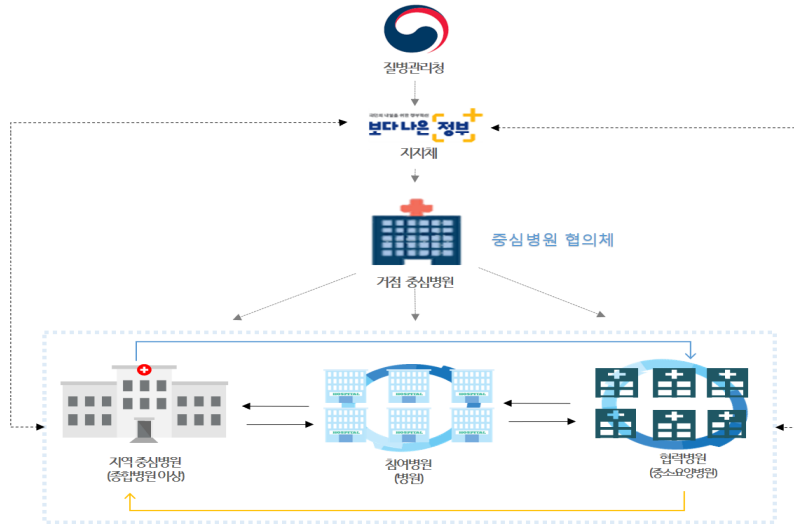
질병관리청

국민의 내일을 위한 행복학교
보다 나은 정부

지자체

중심병원 협의체

거점 중심병원

HOSPITAL HOSPITAL HOSPITAL
HOSPITAL HOSPITAL HOSPITAL

지역 중심병원
(종합병원 이상)

참여병원
(병원)

협력병원
(중소요양병원)